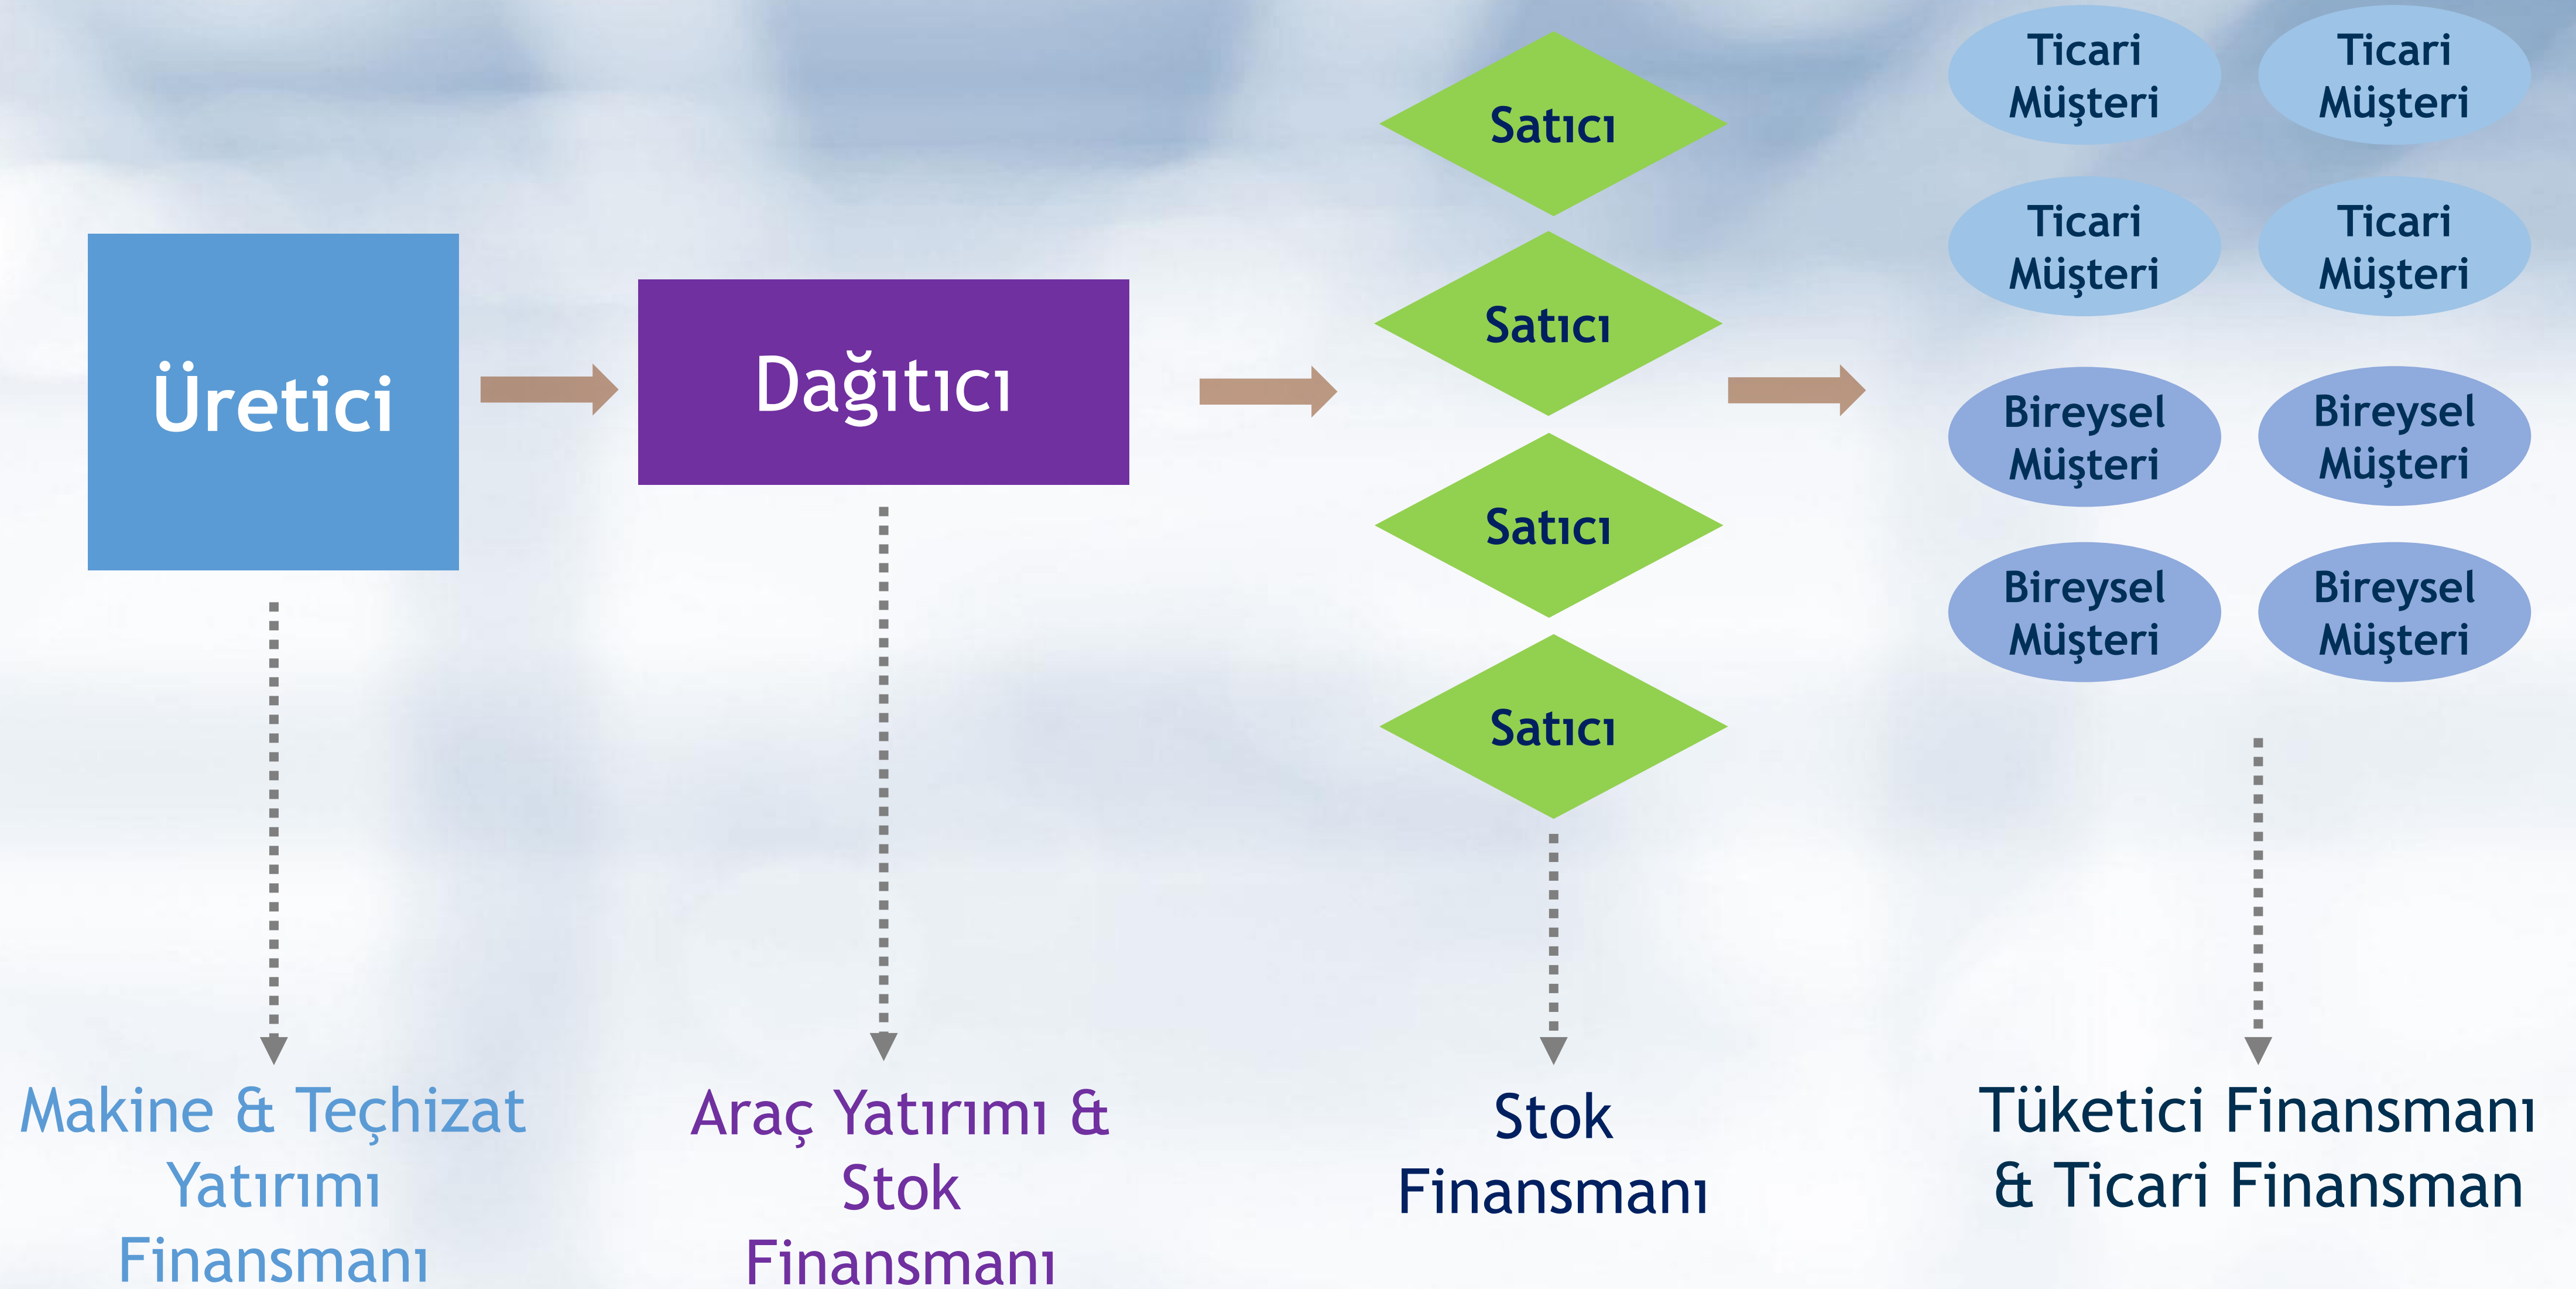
Üretici

Dağıtıcı

Satıcı

Satıcı

Satıcı

Satıcı

Ticari Müşteri

Ticari Müşteri

Ticari Müşteri

Ticari Müşteri

Bireysel Müşteri

Bireysel Müşteri

Bireysel Müşteri

Bireysel Müşteri

Makine & Teçhizat Yatırımı Finansmanı

Araç Yatırımı & Stok Finansmanı

Stok Finansmanı

Tüketici Finansmanı & Ticari Finansman